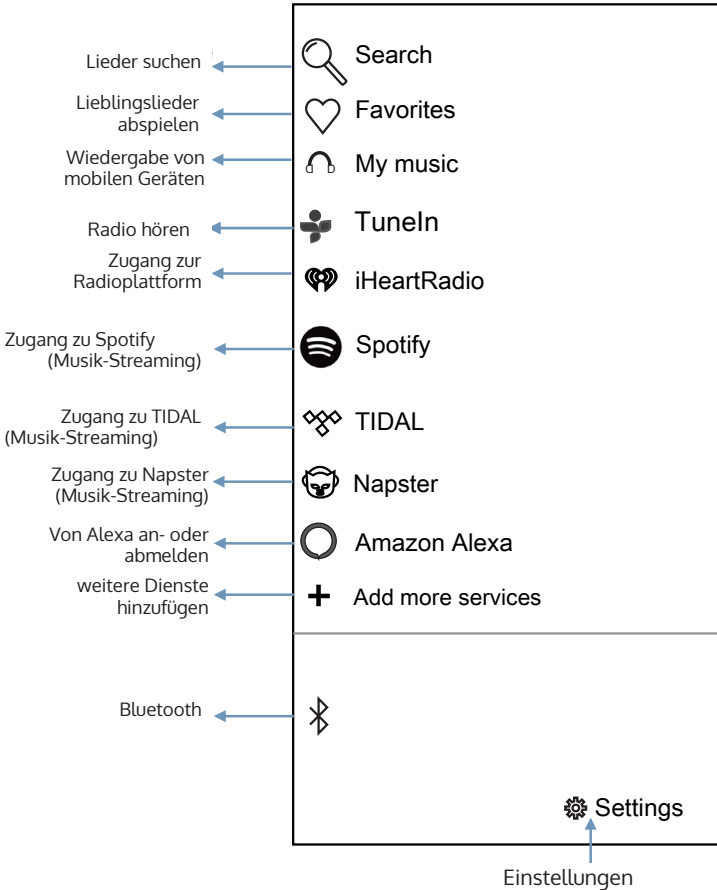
Lieder suchen
Search

Lieblingslieder abspielen
Favorites

Wiedergabe von mobilen Geräten
My music

Radio hören
TuneIn

Zugang zur Radioplattform
iHeartRadio

Zugang zu Spotify (Musik-Streaming)
Spotify

Zugang zu TIDAL (Musik-Streaming)
TIDAL

Zugang zu Napster (Musik-Streaming)
Napster

Von Alexa an- oder abmelden
Amazon Alexa

weitere Dienste hinzufügen
Add more services

Bluetooth

Settings
Einstellungen